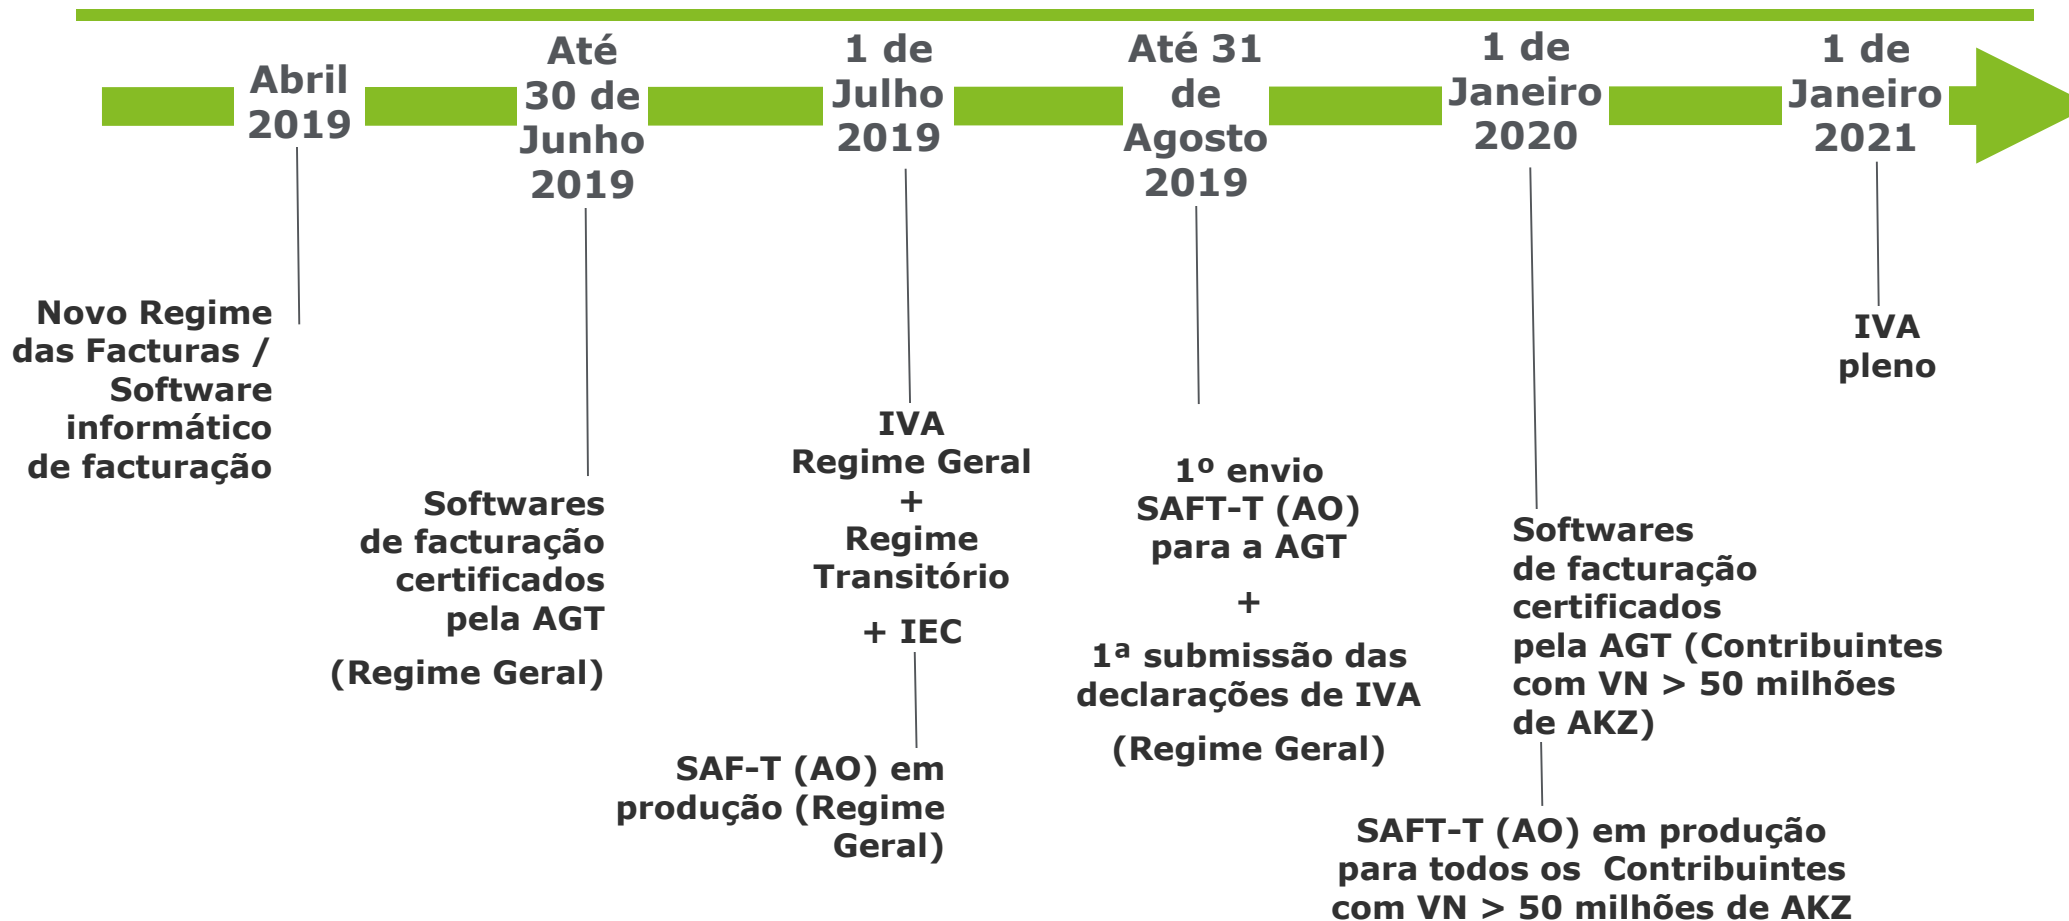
Abril 2019

Até 30 de Junho 2019

1 de Julho 2019

Até 31 de Agosto 2019

1 de Janeiro 2020

1 de Janeiro 2021

Novo Regime das Facturas / Software informático de facturação

Softwares de facturação certificados pela AGT

(Regime Geral)

IVA Regime Geral + Regime Transitório

+ IEC

SAF-T (AO) em produção (Regime Geral)

1º envio SAFT-T (AO) para a AGT

+

1ª submissão das declarações de IVA

(Regime Geral)

Softwares de facturação certificados pela AGT (Contribuintes com VN > 50 milhões de AKZ)

SAFT-T (AO) em produção para todos os Contribuintes com VN > 50 milhões de AKZ

IVA pleno